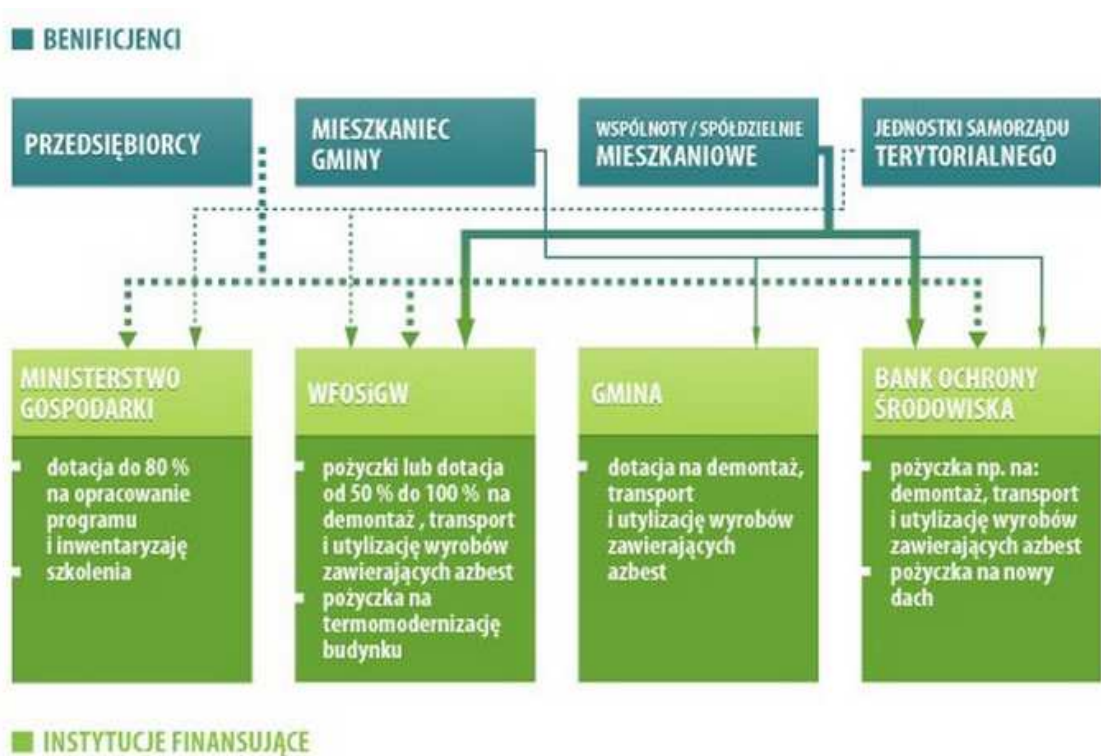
BENIFICJENCI

PRZEDSIĘBIORCY

MIESZKANIEC GMINY

WSPÓLNOTY / SPÓŁDZIELNIE MIESZKANIOWE

JEDNOSTKI SAMORZĄDU TERYTORIALNEGO

MINISTERSTWO GOSPODARKI

- dotacja do 80 % na opracowanie programu i inwentaryzaję
- szkolenia

WFOSiGW

- pożyczki lub dotacja od 50 % do 100 % na demontaż , transport i utylizację wyrobów zawierających azbest
- pożyczka na termomodernizację budynku

GMINA

- dotacja na demontaż, transport i utylizację wyrobów zawierających azbest

BANK OCHRONY ŚRODOWISKA

- pożyczka np. na: demontaż, transport i utylizację wyrobów zawierających azbest
- pożyczka na nowy dach

INSTYTUCJE FINANSUJĄCE